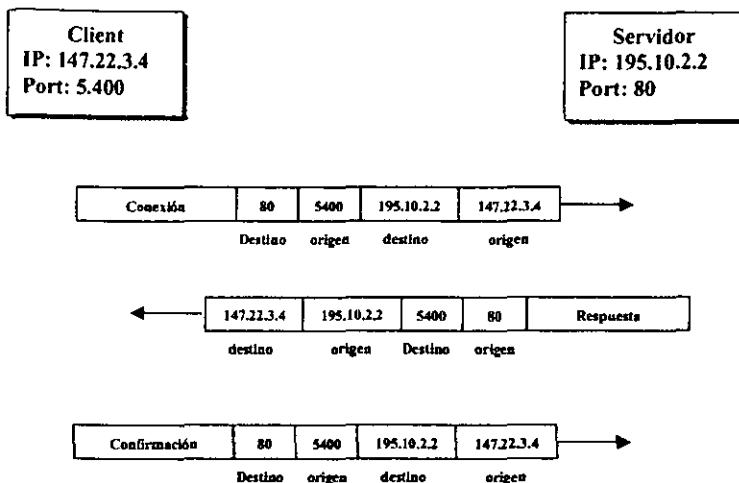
Client
IP: 147.22.3.4
Port: 5.400

Servidor
IP: 195.10.2.2
Port: 80

| Conexión | 80 | 5400 | 195.10.2.2 | 147.22.3.4 |
|---|---|---|---|---|
| | Destino | origen | destino | origen |

| 147.22.3.4 | 195.10.2.2 | 5400 | 80 | Respuesta |
|---|---|---|---|---|
| destino | origen | Destino | origen | |

| Confirmación | 80 | 5400 | 195.10.2.2 | 147.22.3.4 |
|---|---|---|---|---|
| | Destino | origen | destino | origen |